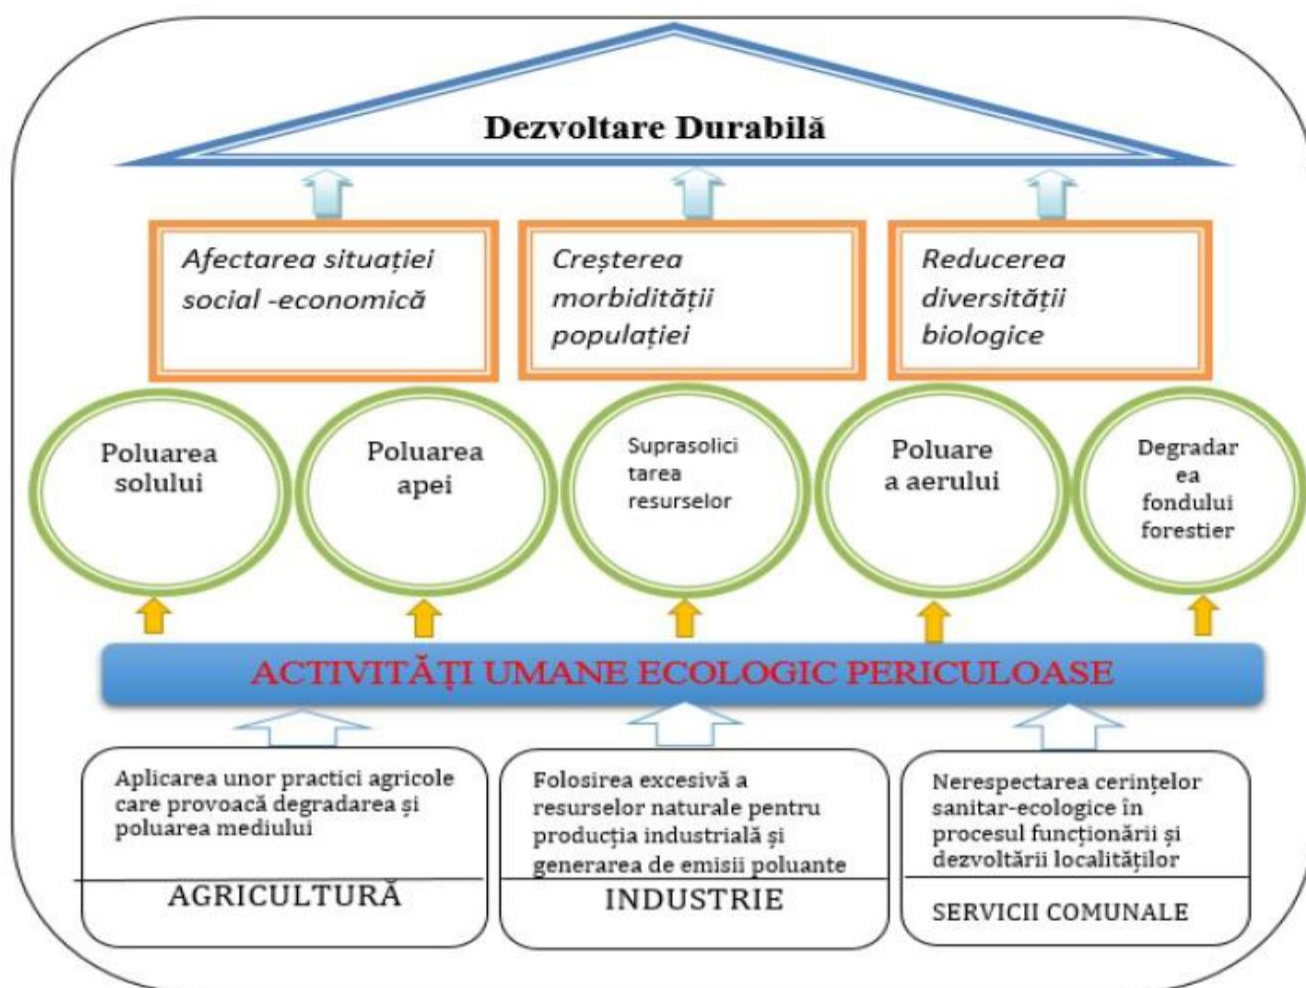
Dezvoltare Durabilă

Afectarea situației social -economică

Creșterea morbidității populației

Reducerea diversității biologice

Poluarea solului

Poluarea apei

Suprasolici tarea resurselor

Poluare a aerului

Degradar ea fondului forestier

ACTIVITĂȚI UMANE ECOLOGIC PERICULOASE

Aplicarea unor practici agricole care provoacă degradarea și poluarea mediului

AGRICULTURĂ

Folosirea excesivă a resurselor naturale pentru producția industrială și generarea de emisii poluante

INDUSTRIE

Nerespectarea cerințelor sanitar-ecologice în procesul funcționării și dezvoltării localităților

SERVICII COMUNALE